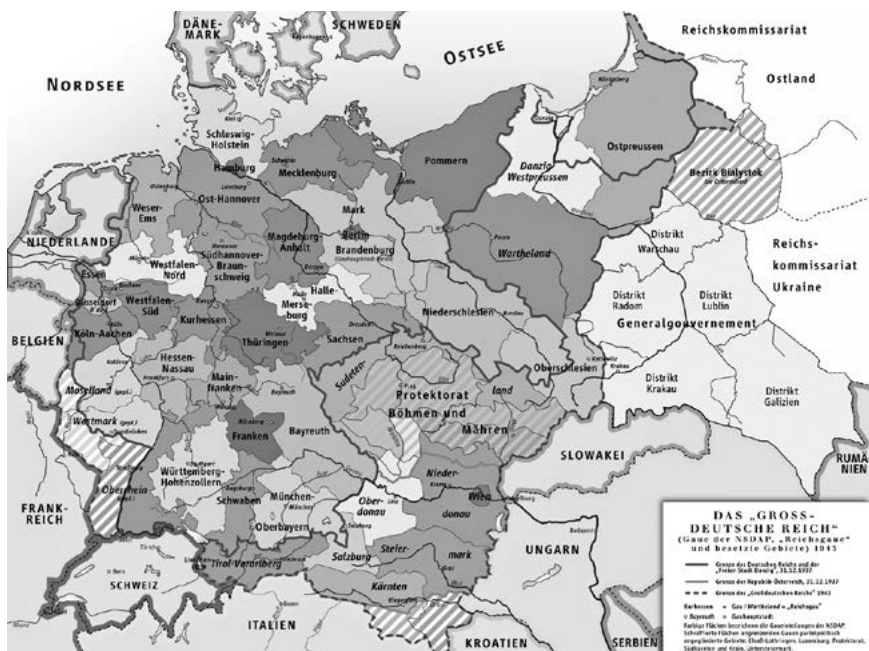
DÄNEMARK
SCHWEDEN
OSTSEE
Reichskommissariat
Ostland
NORDSEE
Schleswig-Holstein
Hamburg
Mecklenburg
Pommern
Danzig-Westpreussen
Ostpreussen
Bezirk Bialystok
Weser-Ems
Ost-Hannover
Mark
Berlin
Brandenburg
Magdeburg-Anhalt
Südhannover-Braunschweig
NIEDERLANDE
Westfalen-Nord
Wartheland
Distrikt Warschau
Reichskommissariat Ukraine
Essen
Westfalen-Süd
Halle-Merseburg
Düsseldorf
Köln-Aachen
Kurhessen
Thüringen
Sachsen
Niederschlesien
Distrikt Radom
Distrikt Lublin
Generalgouvernement
BELGIEN
Hessen-Nassau
Main-Franken
Sudeten
Protektorat
Böhmen und Mähren
land
Oberschlesien
Distrikt Krakau
Distrikt Galizien
Moselland
Westmark
Franken
Bayreuth
SLOWAKEI
RUMÄNIEN
Württemberg-Hohenzollern
Schwaben
München-Oberbayern
Oberdonau
Niederdonau
Wien
FRANKREICH
Oberrhein
Salzburg
Steiermark
UNGARN
SCHWEIZ
Tirol-Vorarlberg
Kärnten
ITALIEN
KROATIEN
SERBIEN
DAS „GROSSDEUTSCHE REICH"
(Gaue der NSDAP, „Reichsgaue" und besetzte Gebiete) 1943
Grenze des Deutschen Reichs und der „Freien Stadt Danzig", 31.12.1937
Grenze der Republik Österreich, 31.12.1937
Grenze des „Großdeutschen Reichs" 1943
Kurhessen = Gau / Wartheland = „Reichsgau"
Bayreuth = Gauhauptstadt
Farbige Flächen bezeichnen die Gaueinteilungen der NSDAP. Schraffierte Flächen angrenzenden Gauen parteipolitisch angegliederte Gebiete: Elsaß-Lothringen, Luxemburg, Protektorat, Südkärnten und Krain, Untersteiermark.